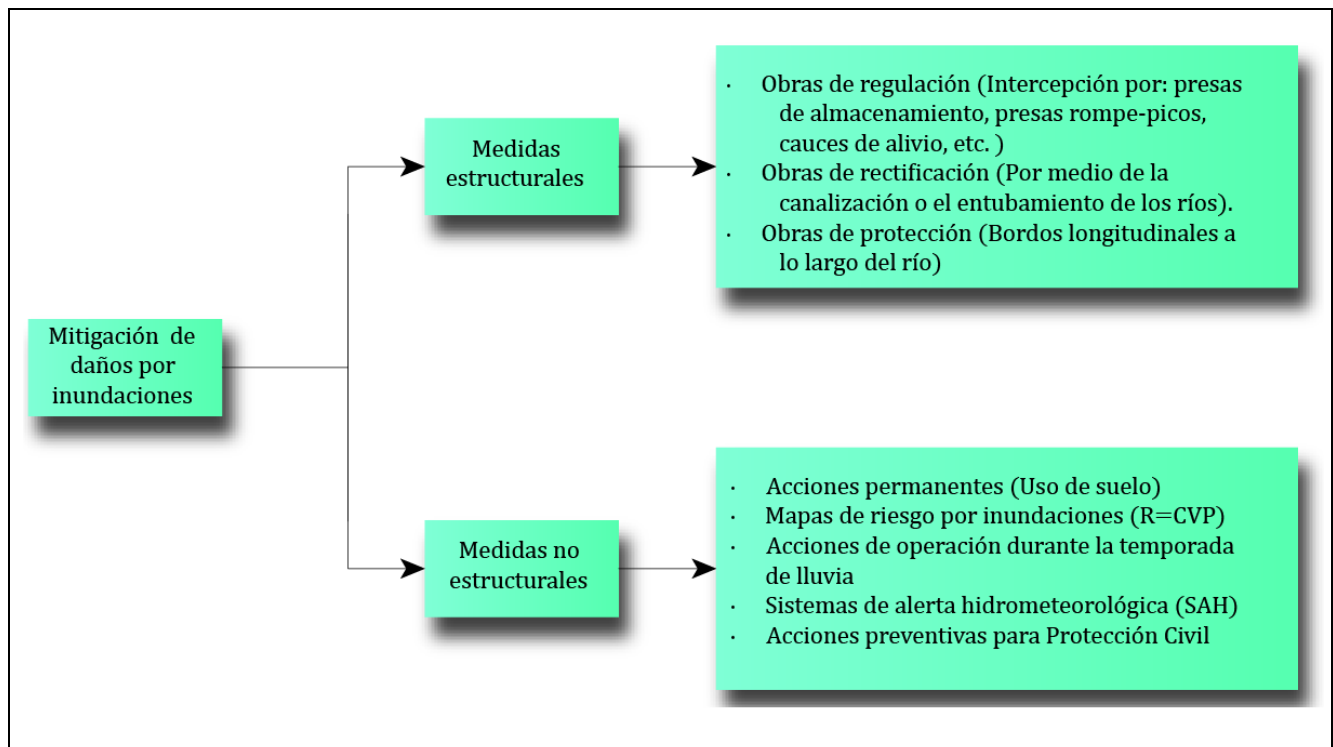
Mitigación de daños por inundaciones

Medidas estructurales

· Obras de regulación (Intercepción por: presas de almacenamiento, presas rompe-picos, cauces de alivio, etc. )
· Obras de rectificación (Por medio de la canalización o el entubamiento de los ríos).
· Obras de protección (Bordos longitudinales a lo largo del río)

Medidas no estructurales

· Acciones permanentes (Uso de suelo)
· Mapas de riesgo por inundaciones (R=CVP)
· Acciones de operación durante la temporada de lluvia
· Sistemas de alerta hidrometeorológica (SAH)
· Acciones preventivas para Protección Civil